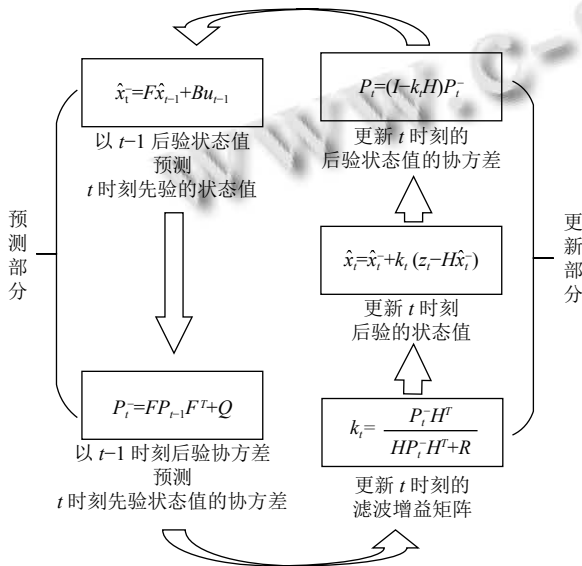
$\hat{x}_t^-=F\hat{x}_{t-1}+Bu_{t-1}$

以 $t$−1 后验状态值
预测
$t$ 时刻先验的状态值

$P_t=(I-k_tH)P_t^-$

更新 $t$ 时刻的
后验状态值的协方差

预
测
部
分

$\hat{x}_t=\hat{x}_t^-+k_t(z_t-H\hat{x}_t^-)$

更新 $t$ 时刻
后验的状态值

更
新
部
分

$P_t^-=FP_{t-1}F^T+Q$

以 $t$−1 时刻后验协方差
预测
$t$ 时刻先验状态值的协方差

$k_t=\frac{P_t^-H^T}{HP_t^-H^T+R}$

更新 $t$ 时刻的
滤波增益矩阵

www.c-s-a.org.cn